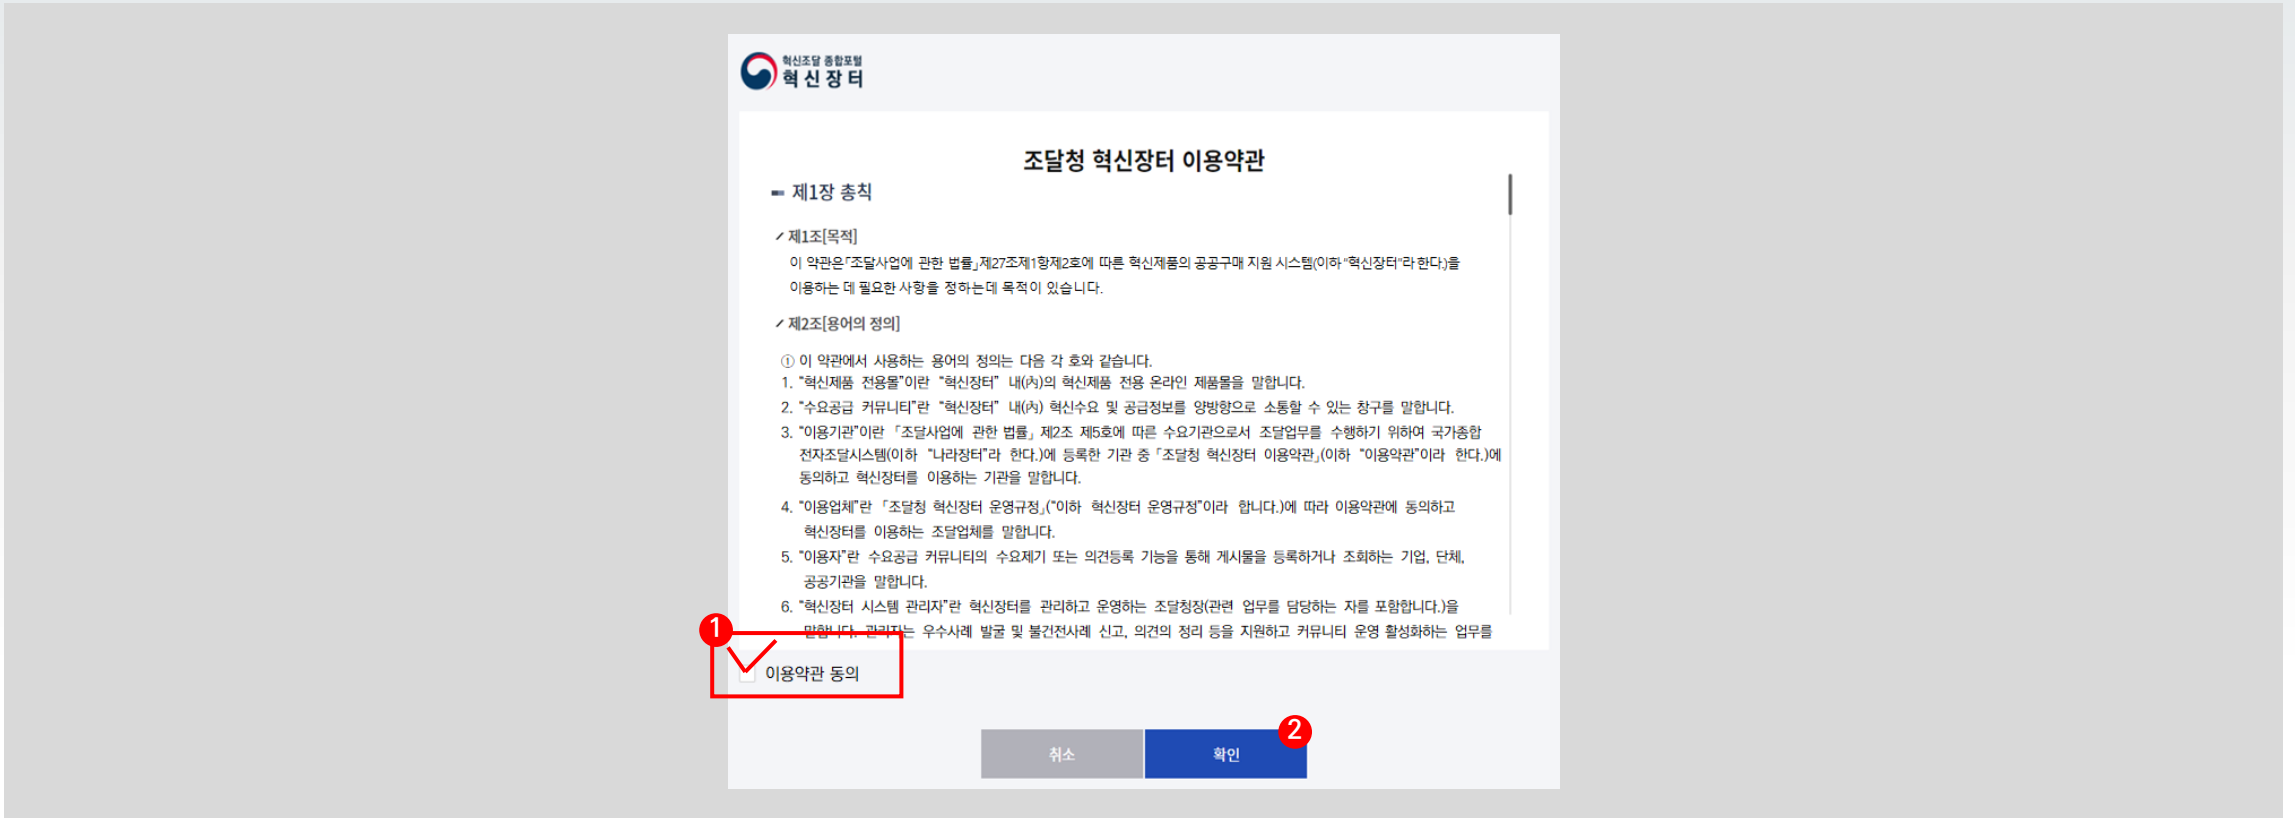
혁신조달 종합포털
혁신장터

조달청 혁신장터 이용약관

제1장 총칙

제1조[목적]
이 약관은「조달사업에 관한 법률」제27조제1항제2호에 따른 혁신제품의 공공구매 지원 시스템(이하 "혁신장터"라 한다)을 이용하는 데 필요한 사항을 정하는데 목적이 있습니다.

제2조[용어의 정의]
① 이 약관에서 사용하는 용어의 정의는 다음 각 호와 같습니다.
1. "혁신제품 전용몰"이란 "혁신장터" 내(內)의 혁신제품 전용 온라인 제품몰을 말합니다.
2. "수요공급 커뮤니티"란 "혁신장터" 내(內) 혁신수요 및 공급정보를 양방향으로 소통할 수 있는 창구를 말합니다.
3. "이용기관"이란 「조달사업에 관한 법률」 제2조 제5호에 따른 수요기관으로서 조달업무를 수행하기 위하여 국가종합전자조달시스템(이하 "나라장터"라 한다.)에 등록한 기관 중「조달청 혁신장터 이용약관」(이하 "이용약관"이라 한다.)에 동의하고 혁신장터를 이용하는 기관을 말합니다.
4. "이용업체"란 「조달청 혁신장터 운영규정」("이하 혁신장터 운영규정"이라 합니다.)에 따라 이용약관에 동의하고 혁신장터를 이용하는 조달업체를 말합니다.
5. "이용자"란 수요공급 커뮤니티의 수요제기 또는 의견등록 기능을 통해 게시물을 등록하거나 조회하는 기업, 단체, 공공기관을 말합니다.
6. "혁신장터 시스템 관리자"란 혁신장터를 관리하고 운영하는 조달청장(관련 업무를 담당하는 자를 포함합니다.)을 말합니다. 관리자는 우수사례 발굴 및 불건전사례 신고, 의견의 정리 등을 지원하고 커뮤니티 운영 활성화하는 업무를

1
이용약관 동의

취소
확인
2